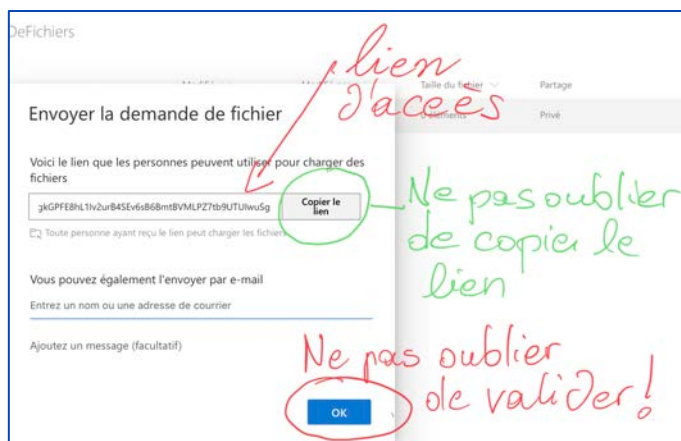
DeFichiers

Modifié    Modifié par    Taille du fichier    Partage

0 éléments    Privé

lien d'acces

Envoyer la demande de fichier

Voici le lien que les personnes peuvent utiliser pour charger des fichiers

3kGPFE8hL1Iv2urB45Ev6sB6BmtBVMLPZ7tb9UTUIwuSg

Copier le lien

Toute personne ayant reçu le lien peut charger les fichiers

Ne pas oublier de copier le lien

Vous pouvez également l'envoyer par e-mail

Entrez un nom ou une adresse de courrier

Ajoutez un message (facultatif)

Ne pas oublier de valider!

OK